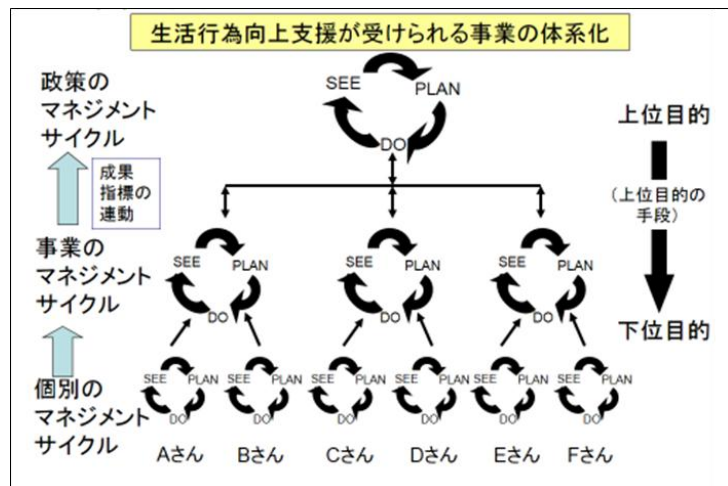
生活行為向上支援が受けられる事業の体系化

政策のマネジメントサイクル

成果指標の連動

事業のマネジメントサイクル

個別のマネジメントサイクル

SEE PLAN DO

SEE PLAN DO

SEE PLAN DO

SEE PLAN DO

SEE PLAN DO

SEE PLAN DO

SEE PLAN DO

SEE PLAN DO

SEE PLAN DO

SEE PLAN DO

Aさん Bさん Cさん Dさん Eさん Fさん

上位目的

(上位目的の手段)

下位目的